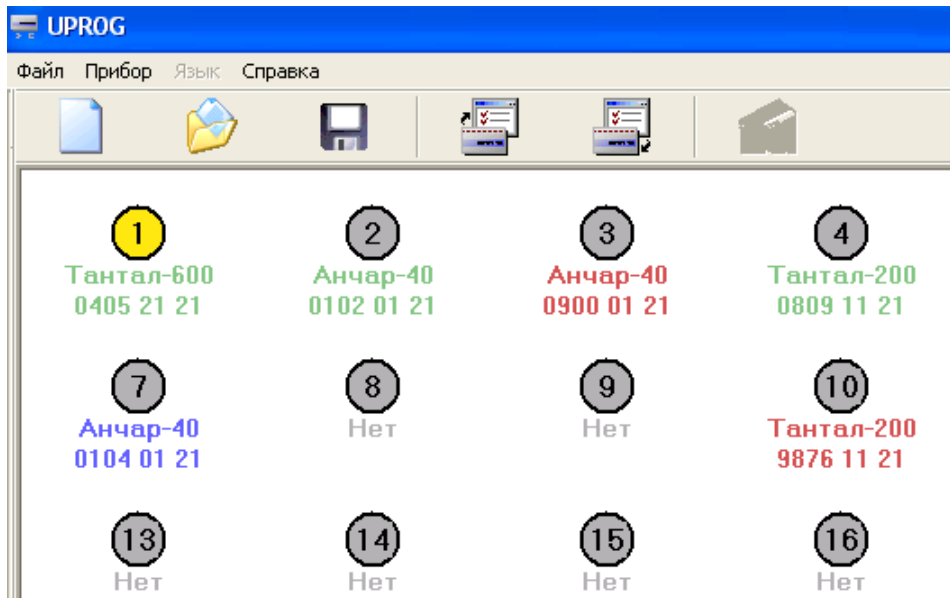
UPROG

Файл Прибор Язык Справка

1
Тантал-600
0405 21 21

2
Анчар-40
0102 01 21

3
Анчар-40
0900 01 21

4
Тантал-200
0809 11 21

7
Анчар-40
0104 01 21

8
Нет

9
Нет

10
Тантал-200
9876 11 21

13
Нет

14
Нет

15
Нет

16
Нет